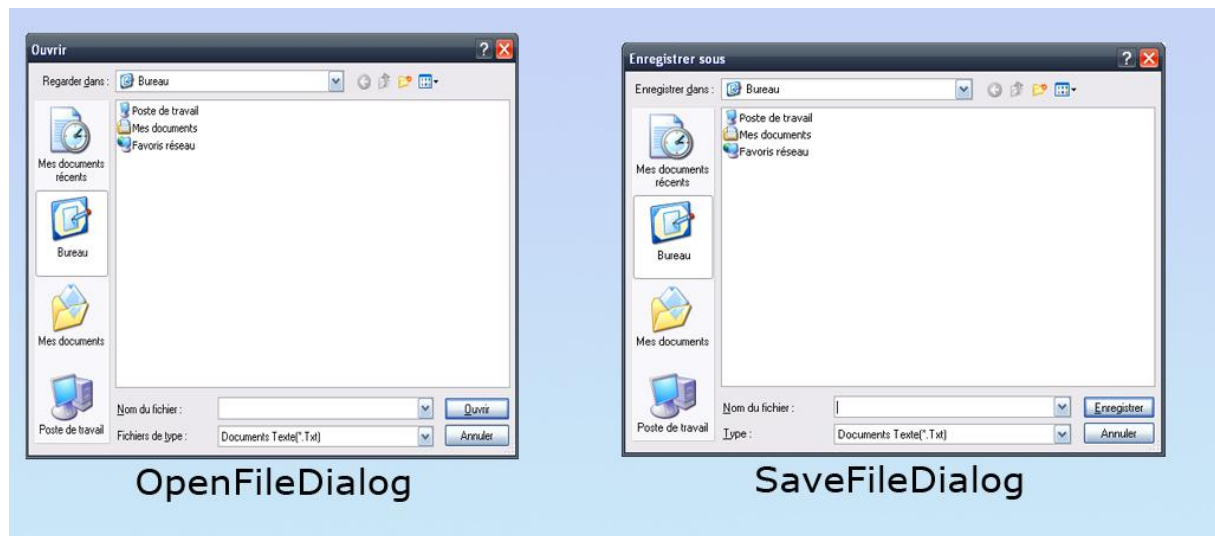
Ouvrir

Regarder dans : Bureau

Poste de travail
Mes documents
Favoris réseau

Mes documents récents

Bureau

Mes documents

Poste de travail

Nom du fichier :

Ouvrir

Fichiers de type :

Documents Texte(*.Txt)

Annuler

OpenFileDialog

Enregistrer sous

Enregistrer dans : Bureau

Poste de travail
Mes documents
Favoris réseau

Mes documents récents

Bureau

Mes documents

Poste de travail

Nom du fichier :

Enregistrer

Type :

Documents Texte(*.Txt)

Annuler

SaveFileDialog